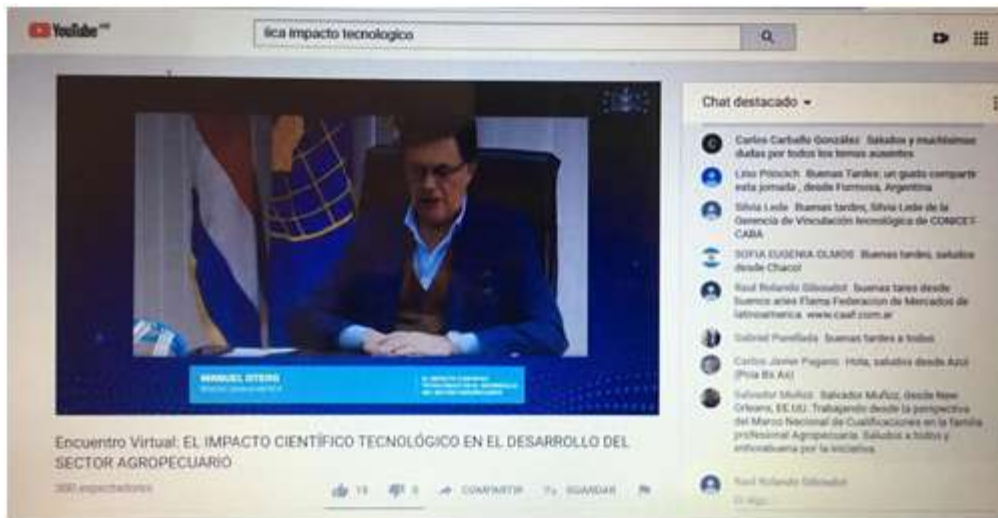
YouTube

iica impacto tecnologico

MANUEL OTERO

Chat destacado

Carlos Carballo González Saludos y muchísimas dudas por todos los temas ausentes

Lino Princich Buenas Tardes, un gusto compartir esta jornada, desde Formosa, Argentina

Silvia Lede Buenas tardes, Silvia Lede de la Gerencia de Vinculación tecnológica de CONICET CABA

SOFIA EUGENIA OLMOS Buenas tardes, saludos desde Chaco!

Raul Rolando Sbrosdot buenas tares desde buenos aires Flema Federacion de Mercados de latinoamerica www.caaf.com.ar

Gabriel Panelfada buenas tardes a todos

Carlos Javier Pagano Hola, saludos desde Azul (Pcia Bs As)

Salvador Muñoz Saludos Muñoz, desde New Orleans, EE.UU. Trabajando desde la perspectiva del Marco Nacional de Cualificaciones en la familia profesional Agropecuaria. Saludos a todos y enhorabuena por la iniciativa.

Raul Rolando Sbrosdot

Encuentro Virtual: EL IMPACTO CIENTÍFICO TECNOLÓGICO EN EL DESARROLLO DEL SECTOR AGROPECUARIO

300 espectadores

15 0 COMPARTIR GUARDAR